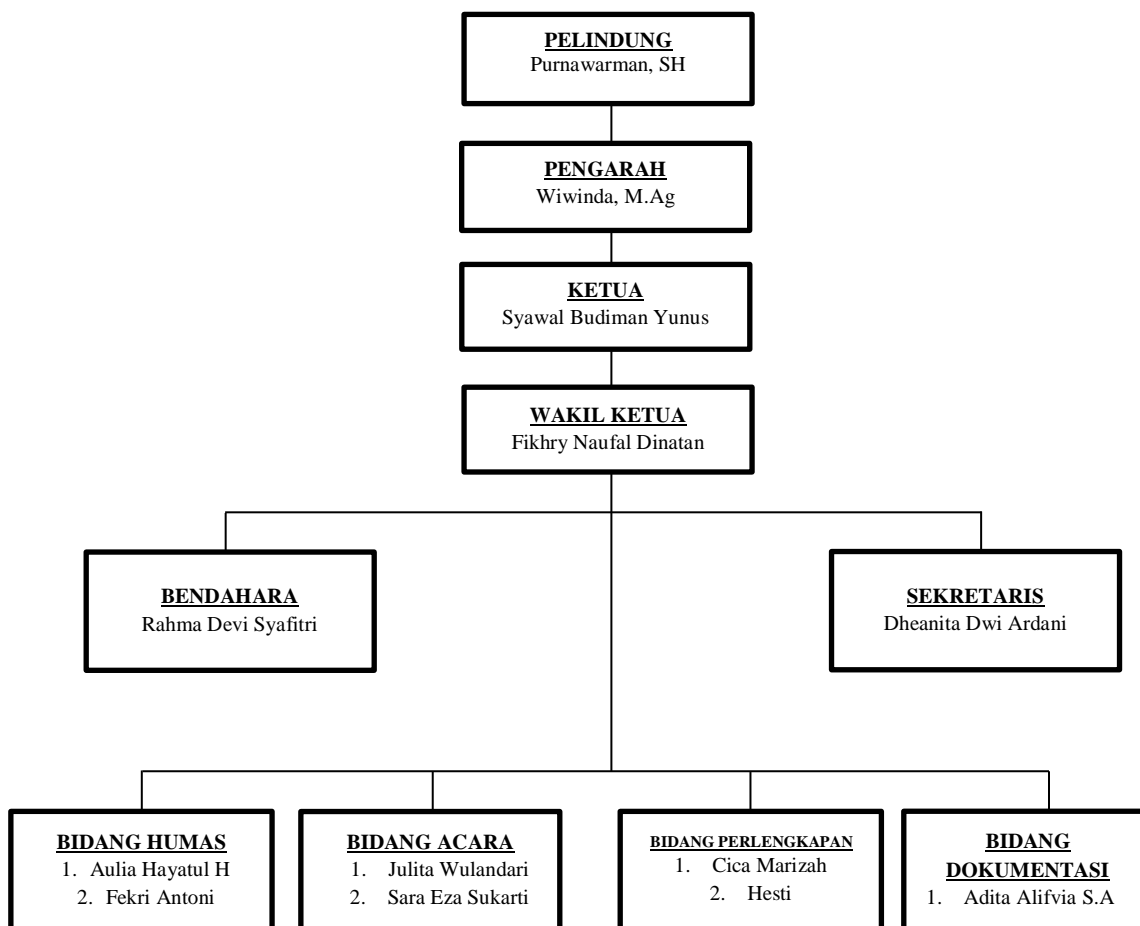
PELINDUNG
Purnawarman, SH

PENGARAH
Wiwinda, M.Ag

KETUA
Syawal Budiman Yunus

WAKIL KETUA
Fikhry Naufal Dinatan

BENDAHARA
Rahma Devi Syafitri

SEKRETARIS
Dheanita Dwi Ardani

BIDANG HUMAS
1. Aulia Hayatul H
2. Fekri Antoni

BIDANG ACARA
1. Julita Wulandari
2. Sara Eza Sukarti

BIDANG PERLENGKAPAN
1. Cica Marizah
2. Hesti

BIDANG DOKUMENTASI
1. Adita Alifvia S.A